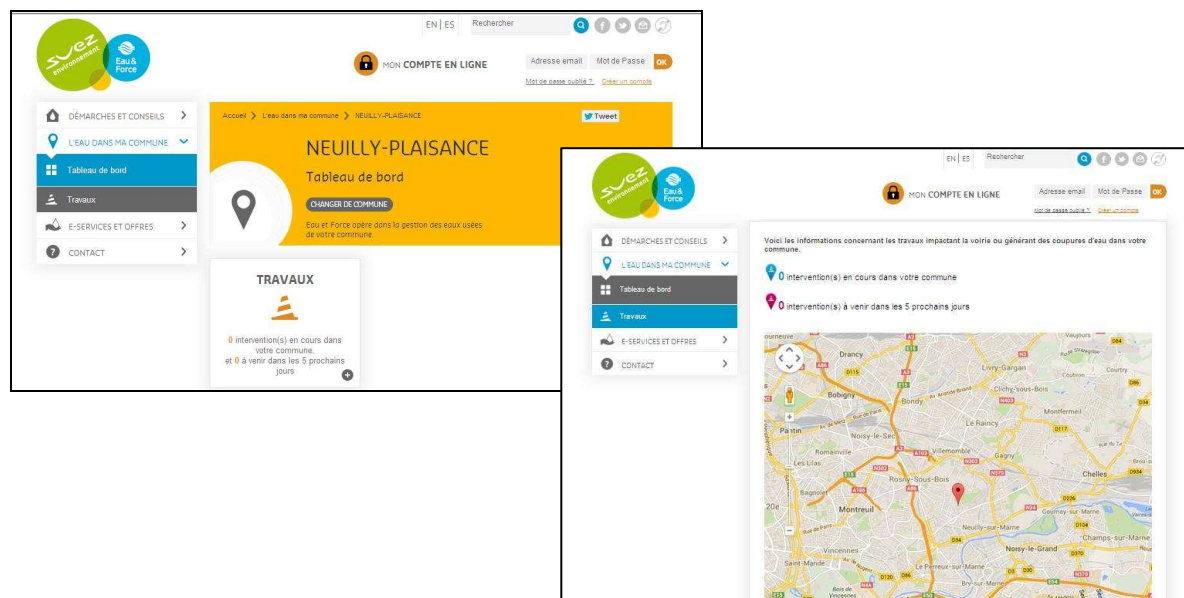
suez environnement

Eau & Force

EN | ES Rechercher

MON COMPTE EN LIGNE

Adresse email Mot de Passe OK

Mot de passe oublié ? Créer un compte

DÉMARCHES ET CONSEILS

L'EAU DANS MA COMMUNE

Tableau de bord

Travaux

E-SERVICES ET OFFRES

CONTACT

Accueil > L'eau dans ma commune > NEUILLY-PLAISANCE

Tweet

NEUILLY-PLAISANCE

Tableau de bord

CHANGER DE COMMUNE

Eau et Force opère dans la gestion des eaux usées de votre commune.

TRAVAUX

0 intervention(s) en cours dans votre commune,
et 0 à venir dans les 5 prochains jours

suez environnement

Eau & Force

EN | ES Rechercher

MON COMPTE EN LIGNE

Adresse email Mot de Passe OK

Mot de passe oublié ? Créer un compte

DÉMARCHES ET CONSEILS

L'EAU DANS MA COMMUNE

Tableau de bord

Travaux

E-SERVICES ET OFFRES

CONTACT

Voici les informations concernant les travaux impactant la voirie ou générant des coupures d'eau dans votre commune.

0 intervention(s) en cours dans votre commune

0 intervention(s) à venir dans les 5 prochains jours

Drancy
Bobigny
Bondy
Livry-Gargan
Clichy-sous-Bois
Coubron
Montfermeil
Pantin
Noisy-le-Sec
Le Raincy
Les Lilas
Romainville
Villemomble
Gagny
Chelles
Bagnolet
Rosny-Sous-Bois
Montreuil
Neuilly-sur-Marne
Noisy-le-Grand
Champs-sur-Marne
Vincennes
Saint-Mandé
Le Perreux-sur-Marne
Bry-sur-Marne
20e